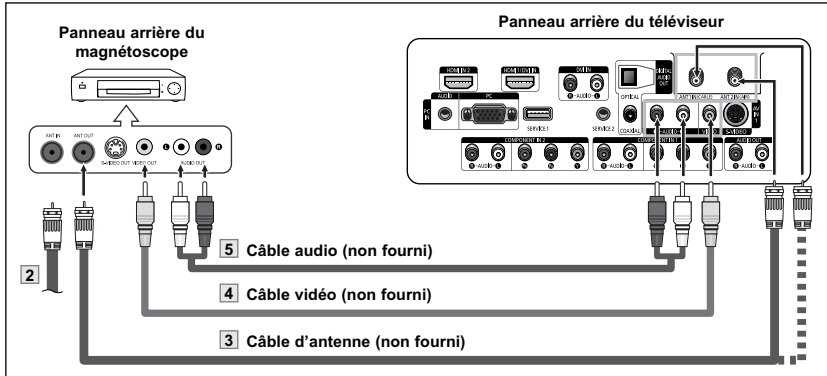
Panneau arrière du magnétoscope

Panneau arrière du téléviseur

ANT IN ANT OUT S-VIDEO OUT VIDEO OUT AUDIO OUT

HDMI IN 2 HDMI 1/DVI IN DVI IN AUDIO PC OPTICAL DIGITAL AUDIO OUT SERVICE 1 SERVICE 2 COAXIAL COMPONENT IN 2 COMPONENT IN 1 AV IN 1 S-VIDEO AUDIO OUT ANT 1 IN (CABLE) ANT 2 IN (AIR)

5 Câble audio (non fourni)

4 Câble vidéo (non fourni)

3 Câble d'antenne (non fourni)

2